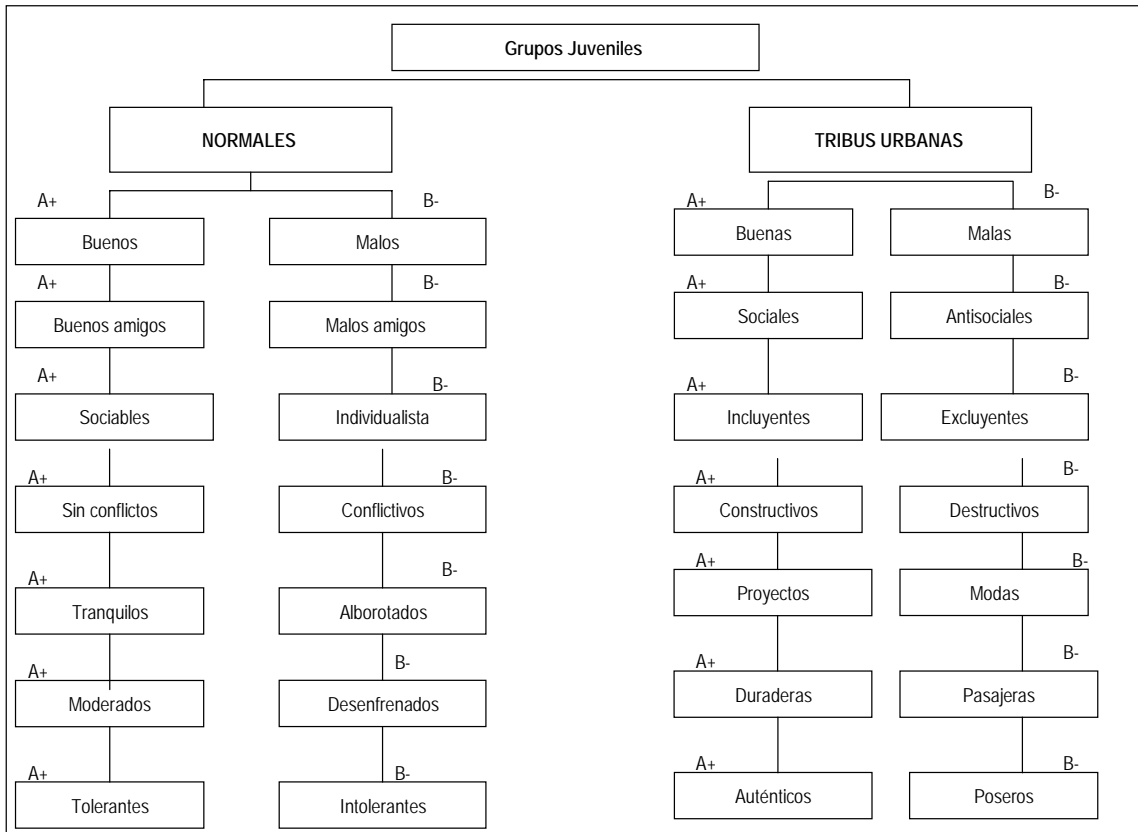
Grupos Juveniles

NORMALES

TRIBUS URBANAS

A+
Buenos

B-
Malos

A+
Buenos amigos

B-
Malos amigos

A+
Sociables

B-
Individualista

A+
Sin conflictos

B-
Conflictivos

A+
Tranquilos

B-
Alborotados

A+
Moderados

B-
Desenfrenados

A+
Tolerantes

B-
Intolerantes

A+
Buenas

B-
Malas

A+
Sociales

B-
Antisociales

A+
Incluyentes

B-
Excluyentes

A+
Constructivos

B-
Destructivos

A+
Proyectos

B-
Modas

A+
Duraderas

B-
Pasajeras

A+
Auténticos

B-
Poseros